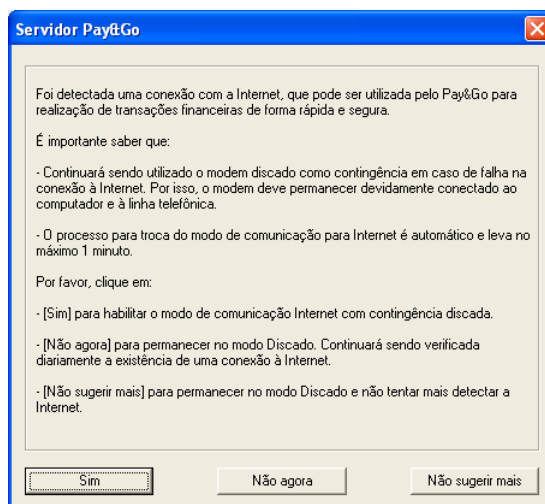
Servidor Pay&Go

Foi detectada uma conexão com a Internet, que pode ser utilizada pelo Pay&Go para realização de transações financeiras de forma rápida e segura.

É importante saber que:

- Continuará sendo utilizado o modem discado como contingência em caso de falha na conexão à Internet. Por isso, o modem deve permanecer devidamente conectado ao computador e à linha telefônica.

- O processo para troca do modo de comunicação para Internet é automático e leva no máximo 1 minuto.

Por favor, clique em:

- [Sim] para habilitar o modo de comunicação Internet com contingência discada.

- [Não agora] para permanecer no modo Discado. Continuará sendo verificada diariamente a existência de uma conexão à Internet.

- [Não sugerir mais] para permanecer no modo Discado e não tentar mais detectar a Internet.

Sim

Não agora

Não sugerir mais